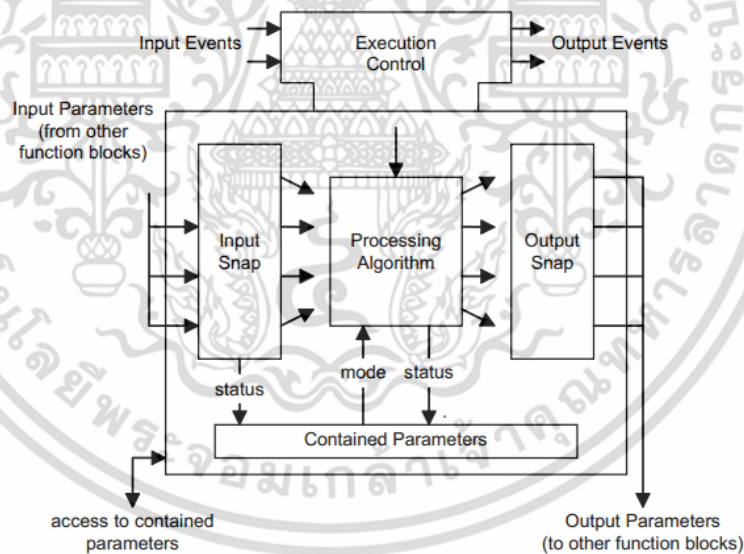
Input Events

Execution Control

Output Events

Input Parameters (from other function blocks)

Input Snap

Processing Algorithm

Output Snap

status

mode

status

Contained Parameters

access to contained parameters

Output Parameters (to other function blocks)